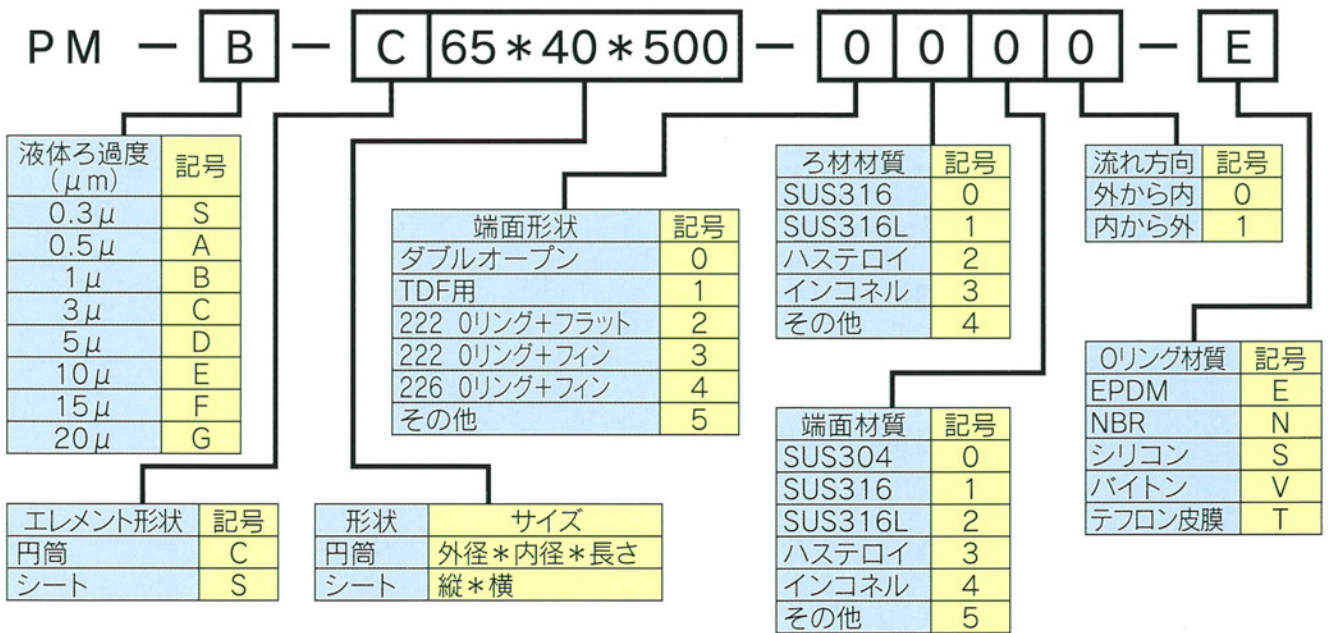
PM — B — C 65＊40＊500 — 0 0 0 0 — E

| 液体ろ過度（μm） | 記号 |
|---|---|
| 0.3μ | S |
| 0.5μ | A |
| 1μ | B |
| 3μ | C |
| 5μ | D |
| 10μ | E |
| 15μ | F |
| 20μ | G |

| エレメント形状 | 記号 |
|---|---|
| 円筒 | C |
| シート | S |

| 形状 | サイズ |
|---|---|
| 円筒 | 外径＊内径＊長さ |
| シート | 縦＊横 |

| 端面形状 | 記号 |
|---|---|
| ダブルオープン | 0 |
| TDF用 | 1 |
| 222 Oリング+フラット | 2 |
| 222 Oリング+フィン | 3 |
| 226 Oリング+フィン | 4 |
| その他 | 5 |

| ろ材材質 | 記号 |
|---|---|
| SUS316 | 0 |
| SUS316L | 1 |
| ハステロイ | 2 |
| インコネル | 3 |
| その他 | 4 |

| 端面材質 | 記号 |
|---|---|
| SUS304 | 0 |
| SUS316 | 1 |
| SUS316L | 2 |
| ハステロイ | 3 |
| インコネル | 4 |
| その他 | 5 |

| 流れ方向 | 記号 |
|---|---|
| 外から内 | 0 |
| 内から外 | 1 |

| Oリング材質 | 記号 |
|---|---|
| EPDM | E |
| NBR | N |
| シリコン | S |
| バイトン | V |
| テフロン皮膜 | T |